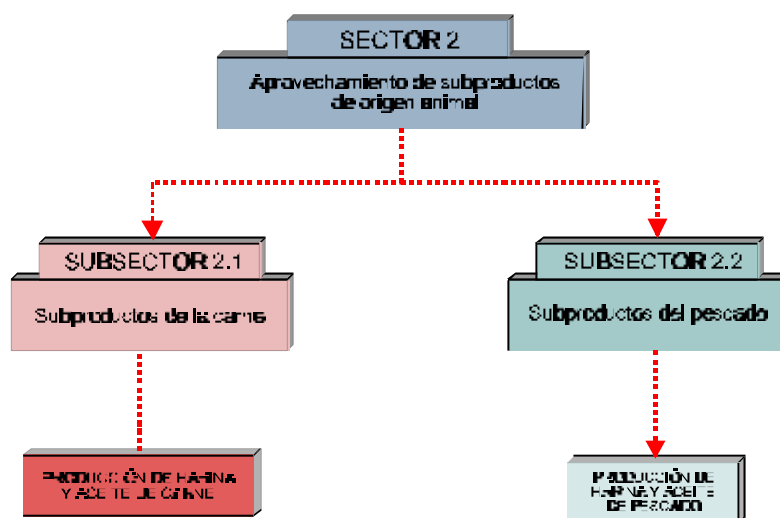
SECTOR 2

Aprovechamiento de subproductos de origen animal

SUBSECTOR 2.1

Subproductos de la carne

SUBSECTOR 2.2

Subproductos del pescado

PRODUCCIÓN DE HARINA Y ACEITE DE CARNE

PRODUCCIÓN DE HARINA Y ACEITE DE PESCADO